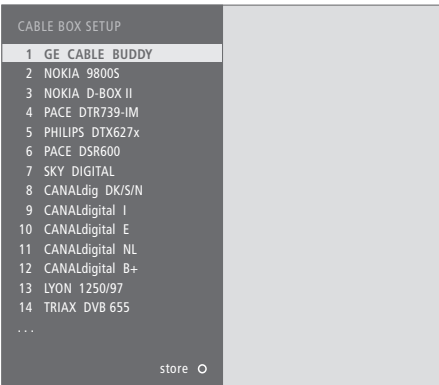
CABLE BOX SETUP

1 GE CABLE BUDDY
2 NOKIA 9800S
3 NOKIA D-BOX II
4 PACE DTR739-IM
5 PHILIPS DTX627x
6 PACE DSR600
7 SKY DIGITAL
8 CANALdig DK/S/N
9 CANALdigital I
10 CANALdigital E
11 CANALdigital NL
12 CANALdigital B+
13 LYON 1250/97
14 TRIAX DVB 655
...

store